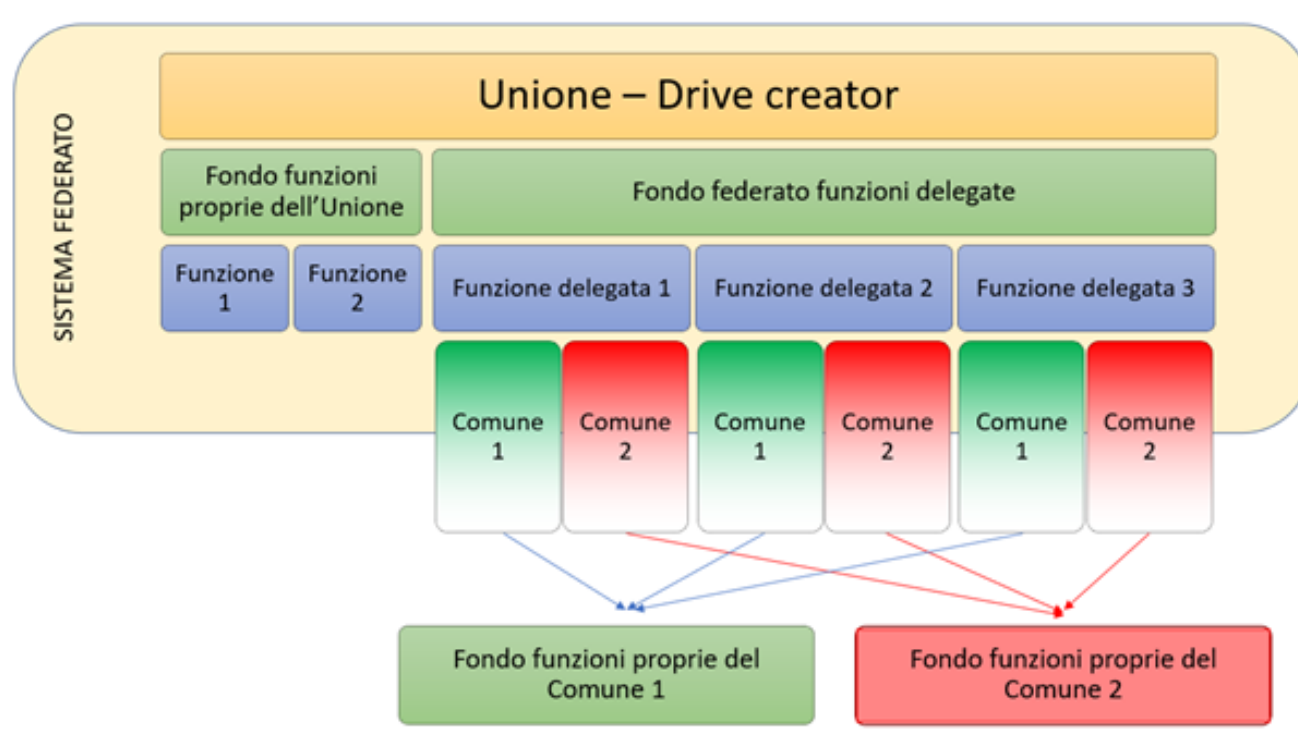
SISTEMA FEDERATO

Unione – Drive creator

Fondo funzioni proprie dell'Unione

Fondo federato funzioni delegate

Funzione 1

Funzione 2

Funzione delegata 1

Funzione delegata 2

Funzione delegata 3

Comune 1

Comune 2

Comune 1

Comune 2

Comune 1

Comune 2

Fondo funzioni proprie del Comune 1

Fondo funzioni proprie del Comune 2